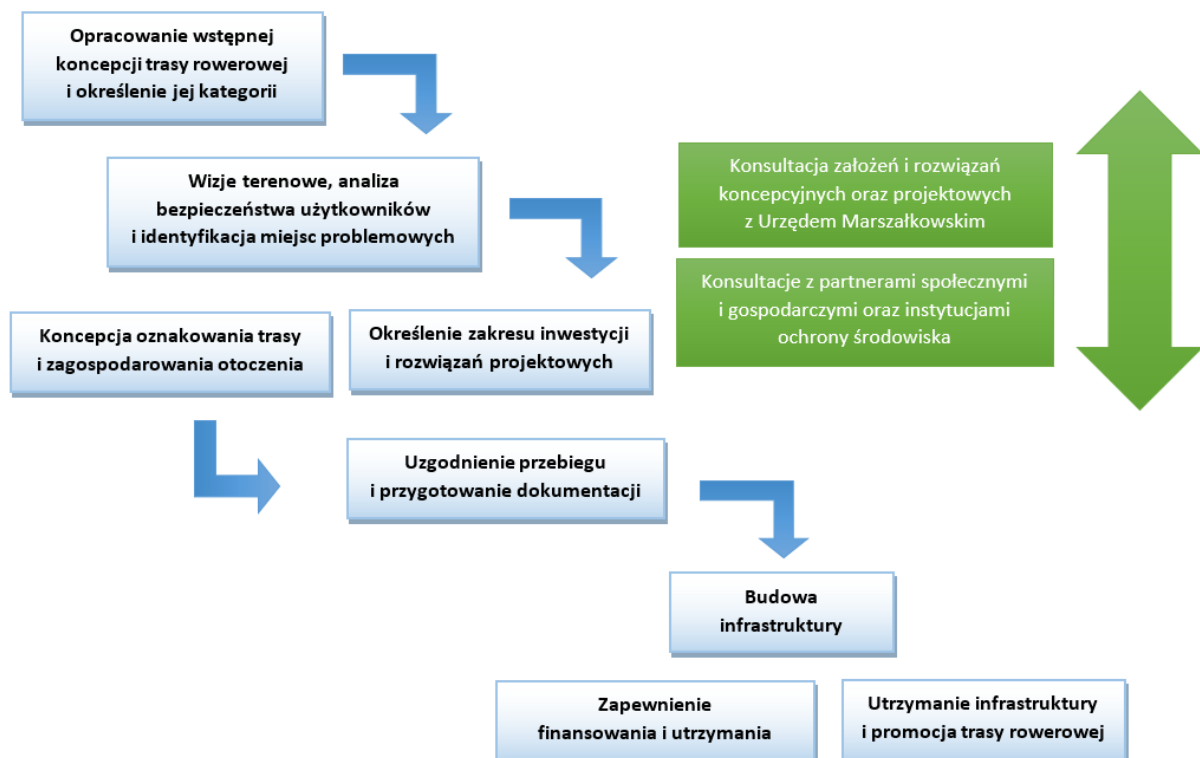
Opracowanie wstępnej koncepcji trasy rowerowej i określenie jej kategorii

Wizje terenowe, analiza bezpieczeństwa użytkowników i identyfikacja miejsc problemowych

Konsultacja założeń i rozwiązań koncepcyjnych oraz projektowych z Urzędem Marszałkowskim

Konsultacje z partnerami społecznymi i gospodarczymi oraz instytucjami ochrony środowiska

Koncepcja oznakowania trasy i zagospodarowania otoczenia

Określenie zakresu inwestycji i rozwiązań projektowych

Uzgodnienie przebiegu i przygotowanie dokumentacji

Budowa infrastruktury

Zapewnienie finansowania i utrzymania

Utrzymanie infrastruktury i promocja trasy rowerowej